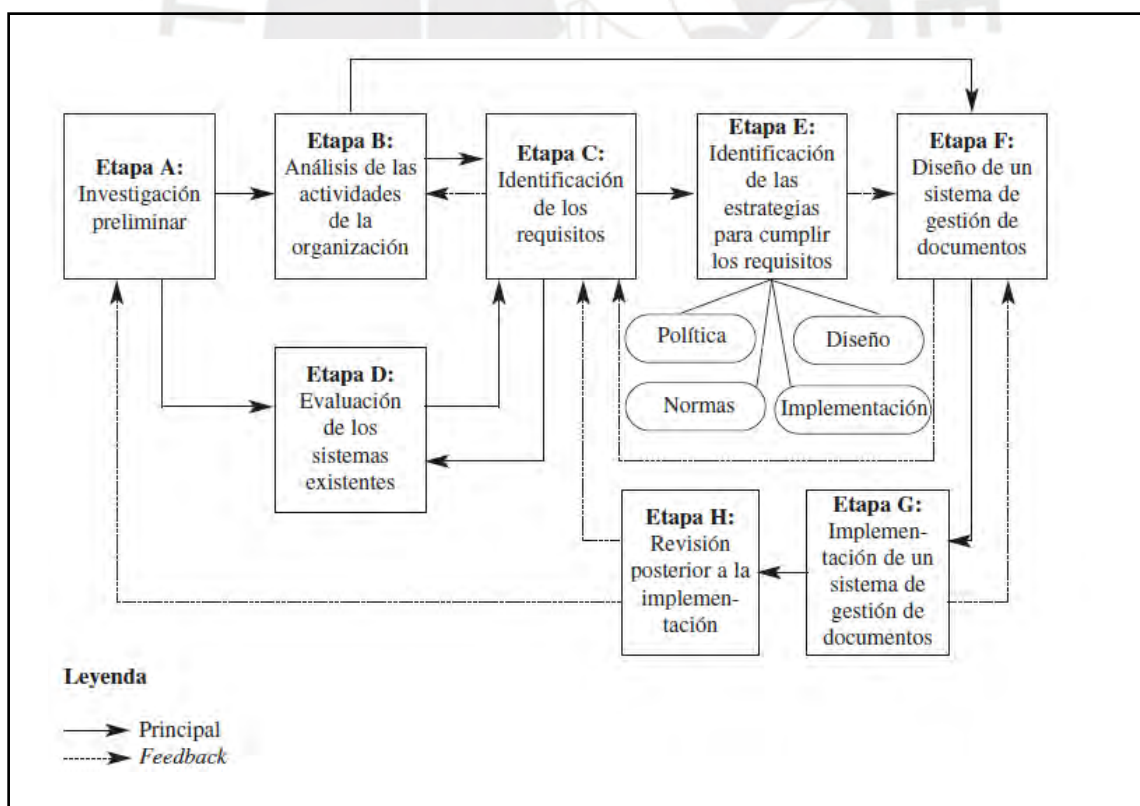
Etapa A:
Investigación preliminar

Etapa B:
Análisis de las actividades de la organización

Etapa C:
Identificación de los requisitos

Etapa E:
Identificación de las estrategias para cumplir los requisitos

Etapa F:
Diseño de un sistema de gestión de documentos

Política

Diseño

Normas

Implementación

Etapa D:
Evaluación de los sistemas existentes

Etapa H:
Revisión posterior a la implementación

Etapa G:
Implementación de un sistema de gestión de documentos

Leyenda

Principal
*Feedback*